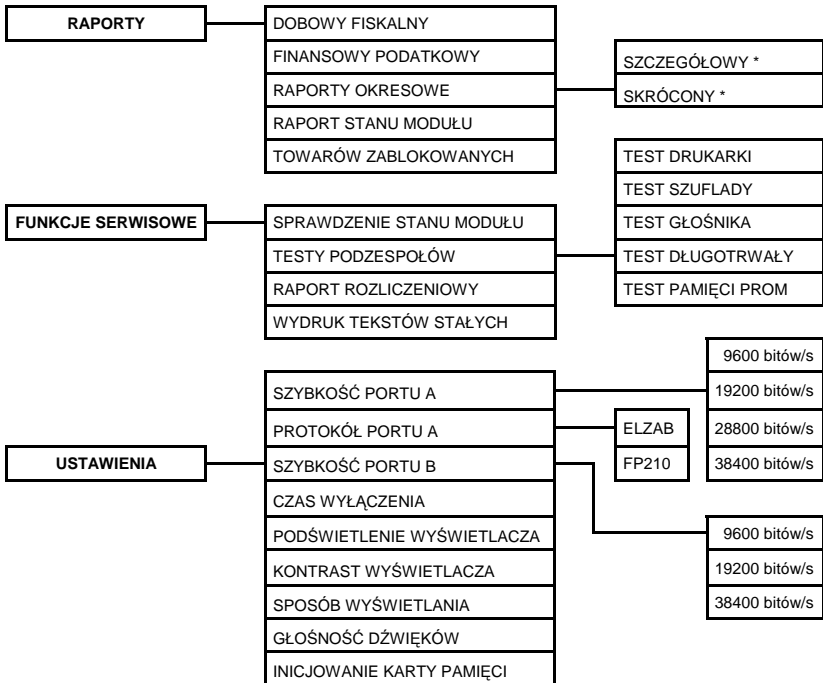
RAPORTY

DOBOWY FISKALNY
FINANSOWY PODATKOWY
RAPORTY OKRESOWE
RAPORT STANU MODUŁU
TOWARÓW ZABLOKOWANYCH

SZCZEGÓŁOWY *
SKRÓCONY *

FUNKCJE SERWISOWE

SPRAWDZENIE STANU MODUŁU
TESTY PODZESPOŁÓW
RAPORT ROZLICZENIOWY
WYDRUK TEKSTÓW STAŁYCH

TEST DRUKARKI
TEST SZUFLADY
TEST GŁOŚNIKA
TEST DŁUGOTRWAŁY
TEST PAMIĘCI PROM

USTAWIENIA

SZYBKOŚĆ PORTU A
PROTOKÓŁ PORTU A
SZYBKOŚĆ PORTU B
CZAS WYŁĄCZENIA
PODŚWIETLENIE WYŚWIETLACZA
KONTRAST WYŚWIETLACZA
SPOSÓB WYŚWIETLANIA
GŁOŚNOŚĆ DŹWIĘKÓW
INICJOWANIE KARTY PAMIĘCI

ELZAB
FP210

9600 bitów/s
19200 bitów/s
28800 bitów/s
38400 bitów/s

9600 bitów/s
19200 bitów/s
38400 bitów/s